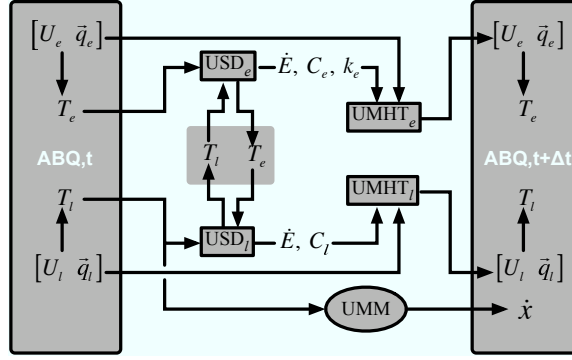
$[U_e \;\; \vec{q}_e]$

$T_e$

ABQ,t

$T_l$

$[U_l \;\; \vec{q}_l]$

$\text{USD}_e$

$\dot{E},\ C_e,\ k_e$

$\text{UMHT}_e$

$T_l$

$T_e$

$\text{UMHT}_l$

$\text{USD}_l$

$\dot{E},\ C_l$

UMM

$[U_e \;\; \vec{q}_e]$

$T_e$

ABQ,t+Δt

$T_l$

$[U_l \;\; \vec{q}_l]$

$\dot{x}$